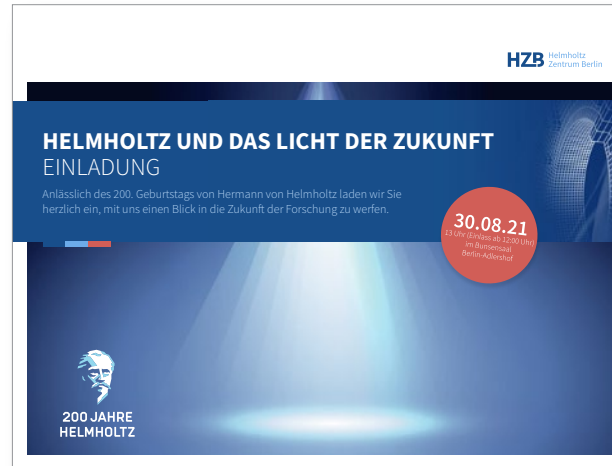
HZB Helmholtz Zentrum Berlin

HELMHOLTZ UND DAS LICHT DER ZUKUNFT
EINLADUNG

Anlässlich des 200. Geburtstags von Hermann von Helmholtz laden wir Sie herzlich ein, mit uns einen Blick in die Zukunft der Forschung zu werfen.

30.08.21
13 Uhr (Einlass ab 12:00 Uhr) im Bunsensaal Berlin-Adlershof

200 JAHRE HELMHOLTZ